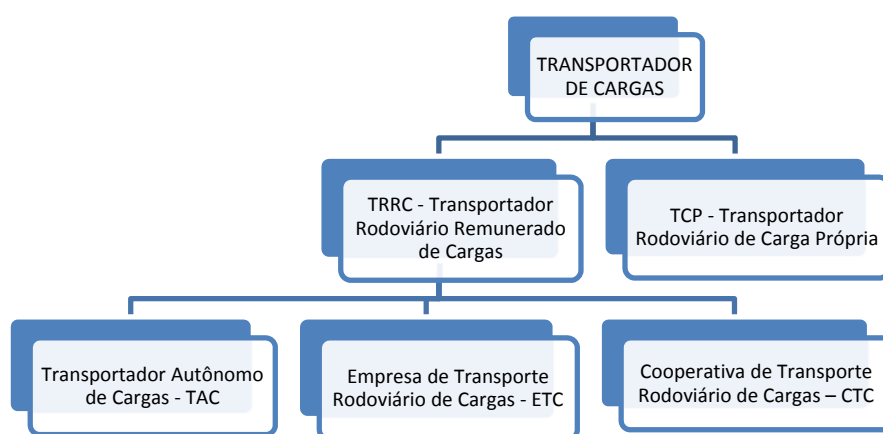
TRANSPORTADOR DE CARGAS

TRRC - Transportador Rodoviário Remunerado de Cargas

TCP - Transportador Rodoviário de Carga Própria

Transportador Autônomo de Cargas - TAC

Empresa de Transporte Rodoviário de Cargas - ETC

Cooperativa de Transporte Rodoviário de Cargas – CTC